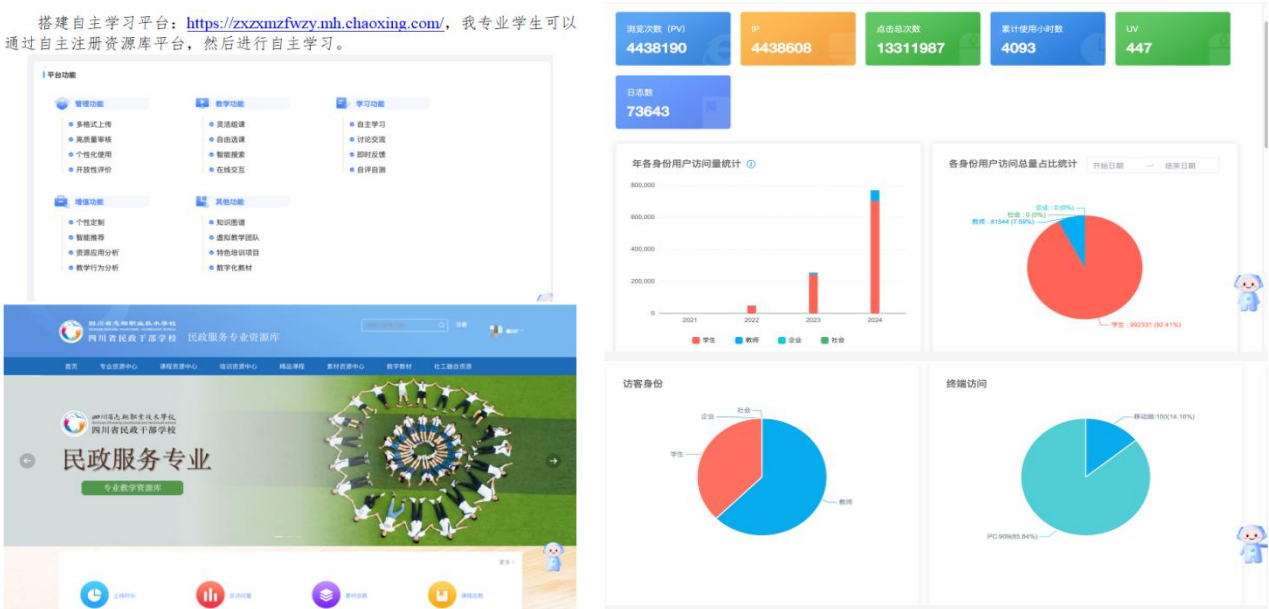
搭建自主学习平台：https://zxzxmzfwzy.mh.chaoxing.com/，我专业学生可以通过自主注册资源库平台，然后进行自主学习。

平台功能

管理功能
多格式上传
高质量审核
个性化使用
开放性评价

教学功能
灵活组课
自由选课
智能搜索
在线交互

学习功能
自主学习
讨论交流
即时反馈
自评自测

增值功能
个性定制
智能推荐
资源应用分析
教学行为分析

其他功能
知识图谱
虚拟教学团队
特色培训项目
数字化教材

四川省民政干部学校 民政服务专业资源库

首页 专业资源中心 课程资源中心 培训资源中心 精品课程 素材资源中心 数字教材 社工融合资源

四川省民政干部学校
民政服务专业
专业教学资源库

浏览次数（PV） 4438190
IP 4438608
点击总次数 13311987
累计使用小时数 4093
UV 447
日志数 73643

年各身份用户访问量统计
800,000
600,000
400,000
200,000
0
2021 2022 2023 2024
学生 教师 企业 社会

各身份用户访问总量占比统计 开始日期 → 结束日期
企业：0 (0%)
社会：0 (0%)
教师：81544 (7.59%)
学生：992331 (92.41%)

访客身份
企业
社会
学生
教师

终端访问
移动端:150(14.16%)
PC:909(85.84%)